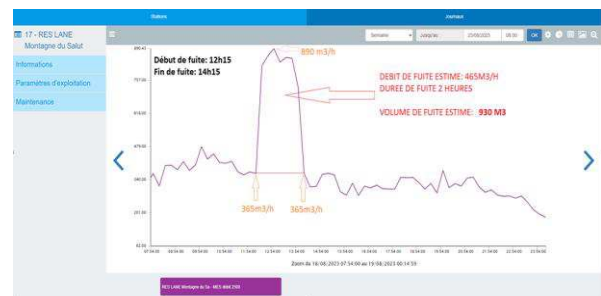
Stations
Journaux

17 - RES LANE
Montagne du Salut
Informations
Paramètres d'exploitation
Maintenance

Semaine
Jusqu'au
23/08/2023
09:30
OK

Début de fuite: 12h15
Fin de fuite: 14h15

890 m3/h

DEBIT DE FUITE ESTIME: 465M3/H
DUREE DE FUITE 2 HEURES

VOLUME DE FUITE ESTIME: 930 M3

365m3/h
365m3/h

890.40
751.00
614.00
476.00
340.00
201.30
62.00

Zoom du 18/08/2023 07:54:00 au 19/08/2023 00:14:59

RES LANE Montagne du Sa - MES 466 2969